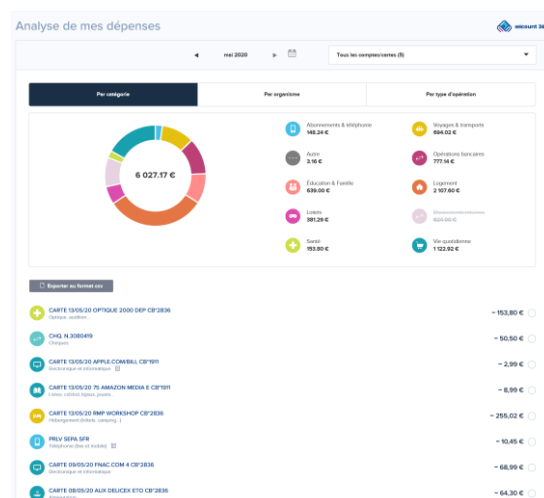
Analyse de mes dépenses

wecount 36

◄ mai 2020 ►

Tous les comptes/cartes (9)

Par catégorie

Par organisme

Par type d'opération

6 027.17 €

Abonnements & téléphone
148.24 €

Voyages & transports
694.02 €

Autre
3.16 €

Opérations bancaires
777.14 €

Éducation & Famille
639.00 €

Logement
2 107.60 €

Loisirs
381.29 €

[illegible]
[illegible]

Santé
153.80 €

Vie quotidienne
1 122.92 €

Exporter au format csv

CARTE 13/05/20 OPTIQUE 2000 DEP CB*2836
Optique, audition...
– 153,80 €

CHQ. N.3080419
Chèques
– 50,50 €

CARTE 13/05/20 APPLE.COM/BILL CB*1911
Électronique et informatique
– 2,99 €

CARTE 13/05/20 75 AMAZON MEDIA E CB*1911
Livres, cd/dvd, bijoux, jouets...
– 8,99 €

CARTE 13/05/20 RMP WORKSHOP CB*2836
Hébergement (hôtels, camping...)
– 255,02 €

PRLV SEPA SFR
Téléphone (fixe et mobile)
– 10,45 €

CARTE 09/05/20 FNAC.COM 4 CB*2836
Électronique et informatique
– 68,99 €

CARTE 08/05/20 AUX DELICEX ETO CB*2836
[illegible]
– 64,30 €